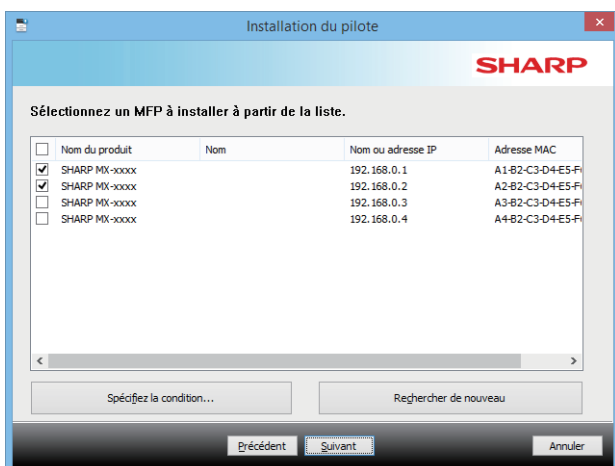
Installation du pilote

SHARP

Sélectionnez un MFP à installer à partir de la liste.

| | Nom du produit | Nom | Nom ou adresse IP | Adresse MAC |
|---|---|---|---|---|
| ✔ | SHARP MX-xxxx | | 192.168.0.1 | A1-B2-C3-D4-E5-F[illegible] |
| ✔ | SHARP MX-xxxx | | 192.168.0.2 | A2-B2-C3-D4-E5-F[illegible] |
| | SHARP MX-xxxx | | 192.168.0.3 | A3-B2-C3-D4-E5-F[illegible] |
| | SHARP MX-xxxx | | 192.168.0.4 | A4-B2-C3-D4-E5-F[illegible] |

Spécifiez la condition...

Rechercher de nouveau

Précédent

Suivant

Annuler